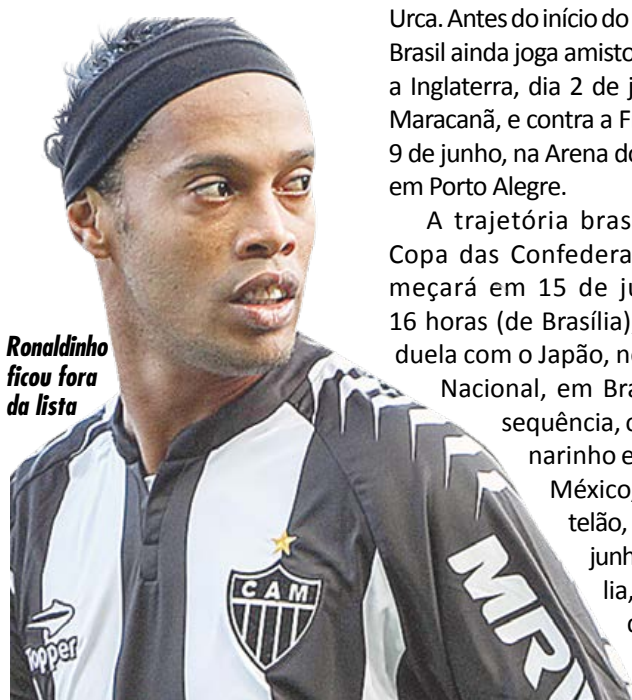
Urca. Antes do início do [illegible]
Brasil ainda joga amisto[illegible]
a Inglaterra, dia 2 de j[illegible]
Maracanã, e contra a F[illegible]
9 de junho, na Arena do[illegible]
em Porto Alegre.

A trajetória bras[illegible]
Copa das Confedera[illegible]
meçará em 15 de ju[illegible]
16 horas (de Brasília)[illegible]
duela com o Japão, n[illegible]
Nacional, em Bra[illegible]
sequência, o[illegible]
narinho e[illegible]
México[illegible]
telão,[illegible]
junh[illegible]
lia,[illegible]
o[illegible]

Ronaldinho ficou fora da lista

CAM

Topper

MRV